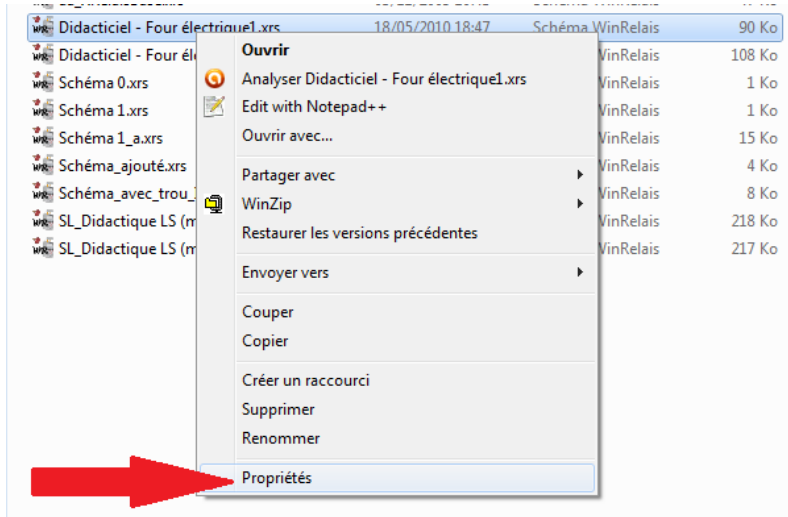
Didacticiel - Four électrique1.xrs 18/05/2010 18:47 Schéma WinRelais 90 Ko
Didacticiel - Four élec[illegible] WinRelais 108 Ko
Schéma 0.xrs WinRelais 1 Ko
Schéma 1.xrs WinRelais 1 Ko
Schéma 1_a.xrs WinRelais 15 Ko
Schéma_ajouté.xrs WinRelais 4 Ko
Schéma_avec_trou_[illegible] WinRelais 8 Ko
SL_Didactique LS (m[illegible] WinRelais 218 Ko
SL_Didactique LS (m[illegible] WinRelais 217 Ko

Ouvrir
Analyser Didacticiel - Four électrique1.xrs
Edit with Notepad++
Ouvrir avec...
Partager avec
WinZip
Restaurer les versions précédentes
Envoyer vers
Couper
Copier
Créer un raccourci
Supprimer
Renommer
Propriétés